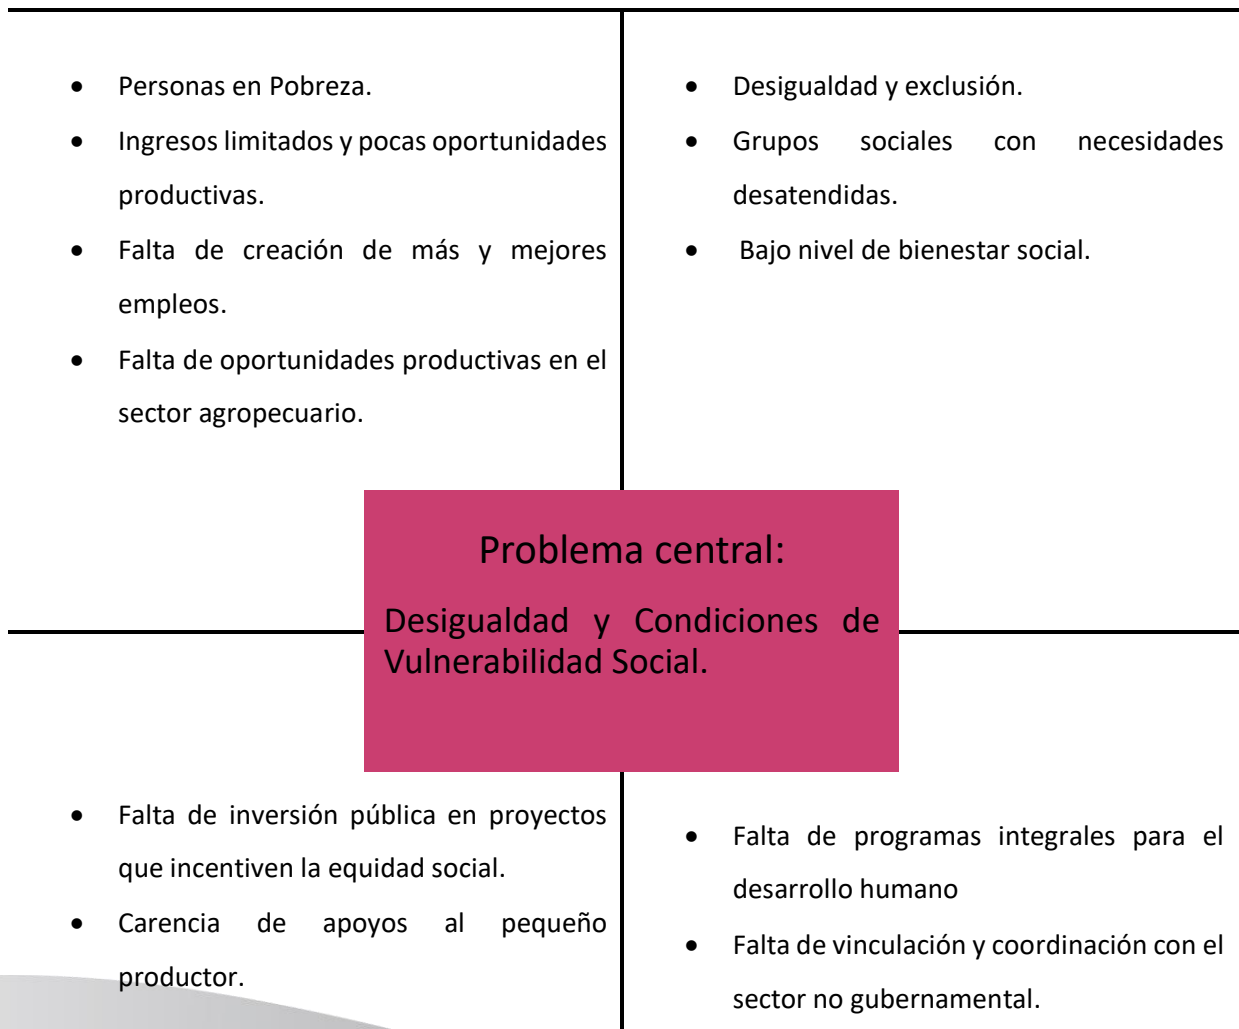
- Personas en Pobreza.
- Ingresos limitados y pocas oportunidades productivas.
- Falta de creación de más y mejores empleos.
- Falta de oportunidades productivas en el sector agropecuario.

- Desigualdad y exclusión.
- Grupos sociales con necesidades desatendidas.
- Bajo nivel de bienestar social.

Problema central:

Desigualdad y Condiciones de Vulnerabilidad Social.

- Falta de inversión pública en proyectos que incentiven la equidad social.
- Carencia de apoyos al pequeño productor.

- Falta de programas integrales para el desarrollo humano
- Falta de vinculación y coordinación con el sector no gubernamental.